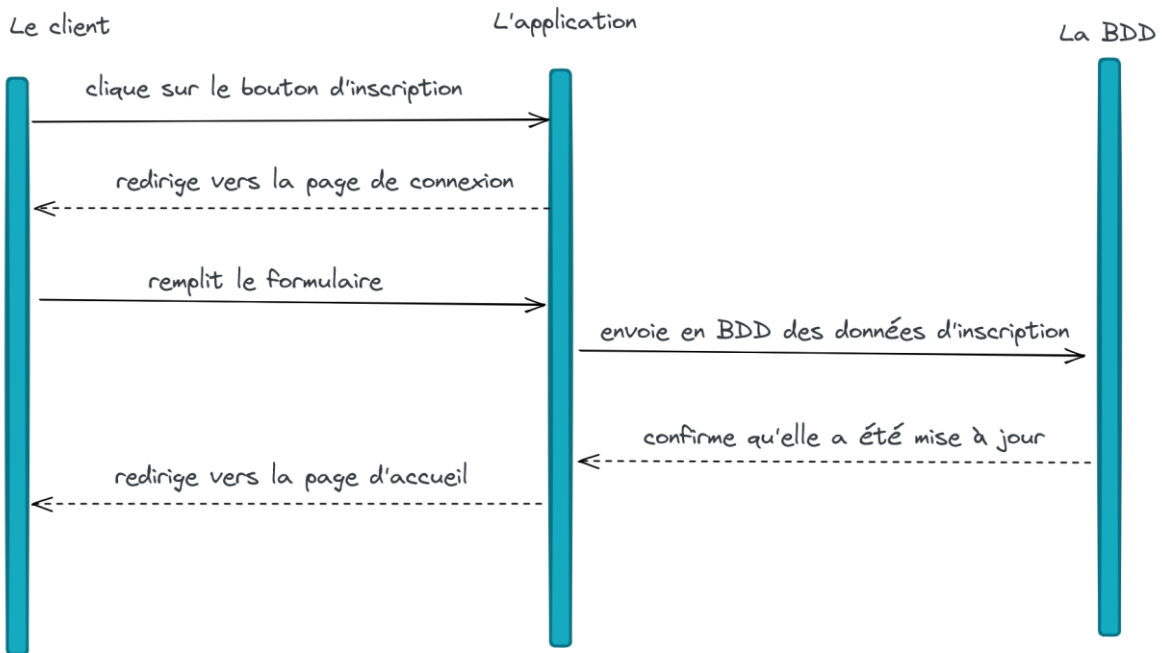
Le client

L'application

La BDD

clique sur le bouton d'inscription

redirige vers la page de connexion

remplit le formulaire

envoie en BDD des données d'inscription

confirme qu'elle a été mise à jour

redirige vers la page d'accueil